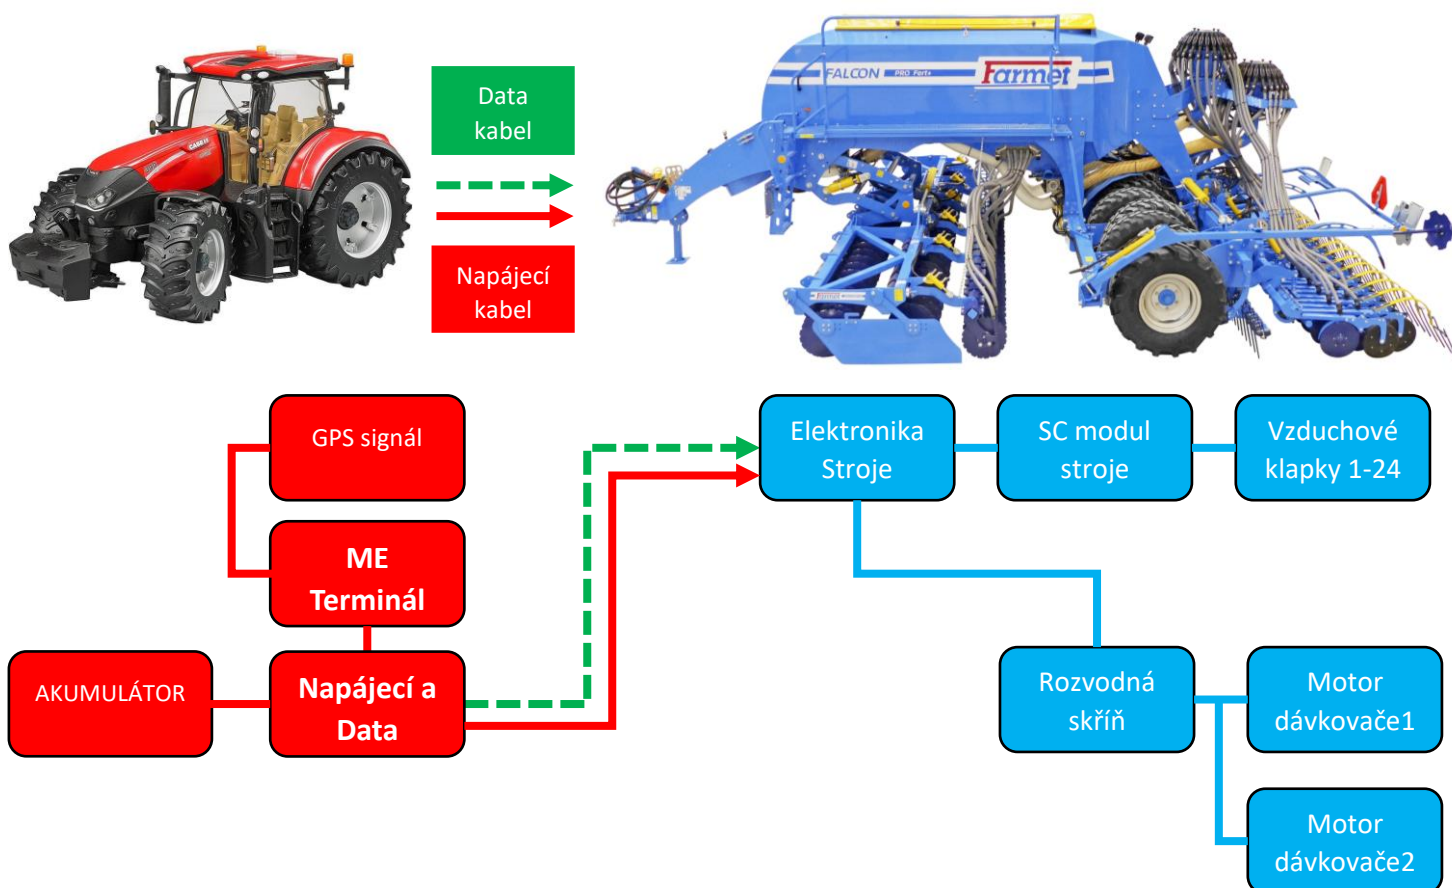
FALCON PRO Farmet

Data kabel

Napájecí kabel

GPS signál

ME Terminál

AKUMULÁTOR

Napájecí a Data

Elektronika Stroje

SC modul stroje

Vzduchové klapky 1-24

Rozvodná skříň

Motor dávkovače1

Motor dávkovače2